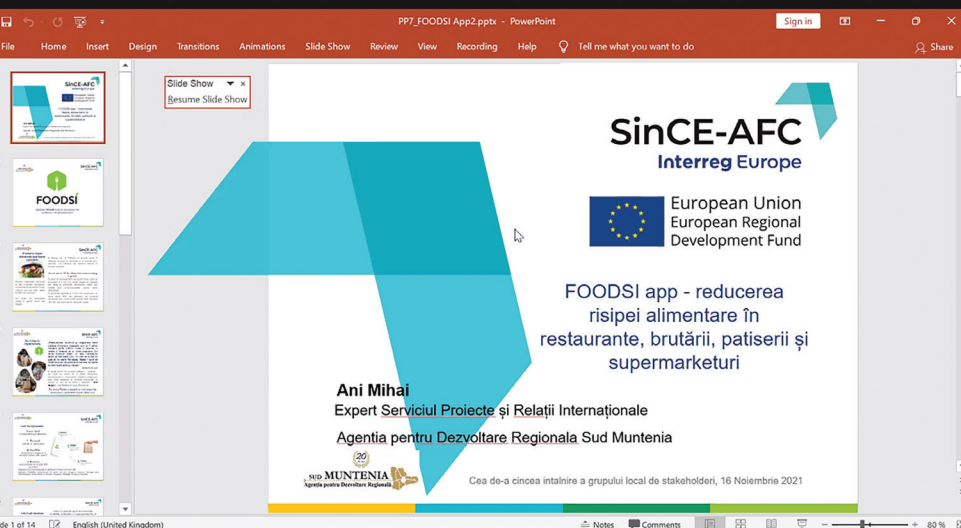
PP7_FOODSI App2.pptx - PowerPoint

Sign in

File Home Insert Design Transitions Animations Slide Show Review View Recording Help Tell me what you want to do Share

Slide Show ×
Resume Slide Show

SinCE-AFC
Interreg Europe

European Union
European Regional
Development Fund

FOODSI app - reducerea risipei alimentare în restaurante, brutării, patiserii și supermarketuri

Ani Mihai
Expert Serviciul Proiecte și Relații Internaționale

Agentia pentru Dezvoltare Regionala Sud Muntenia

20
SUD MUNTENIA
Agenția pentru Dezvoltare Regională

Cea de-a cincea intalnire a grupului local de stakeholderi, 16 Noiembrie 2021

FOODSI

de 14 English (United Kingdom) Notes Comments 80 %